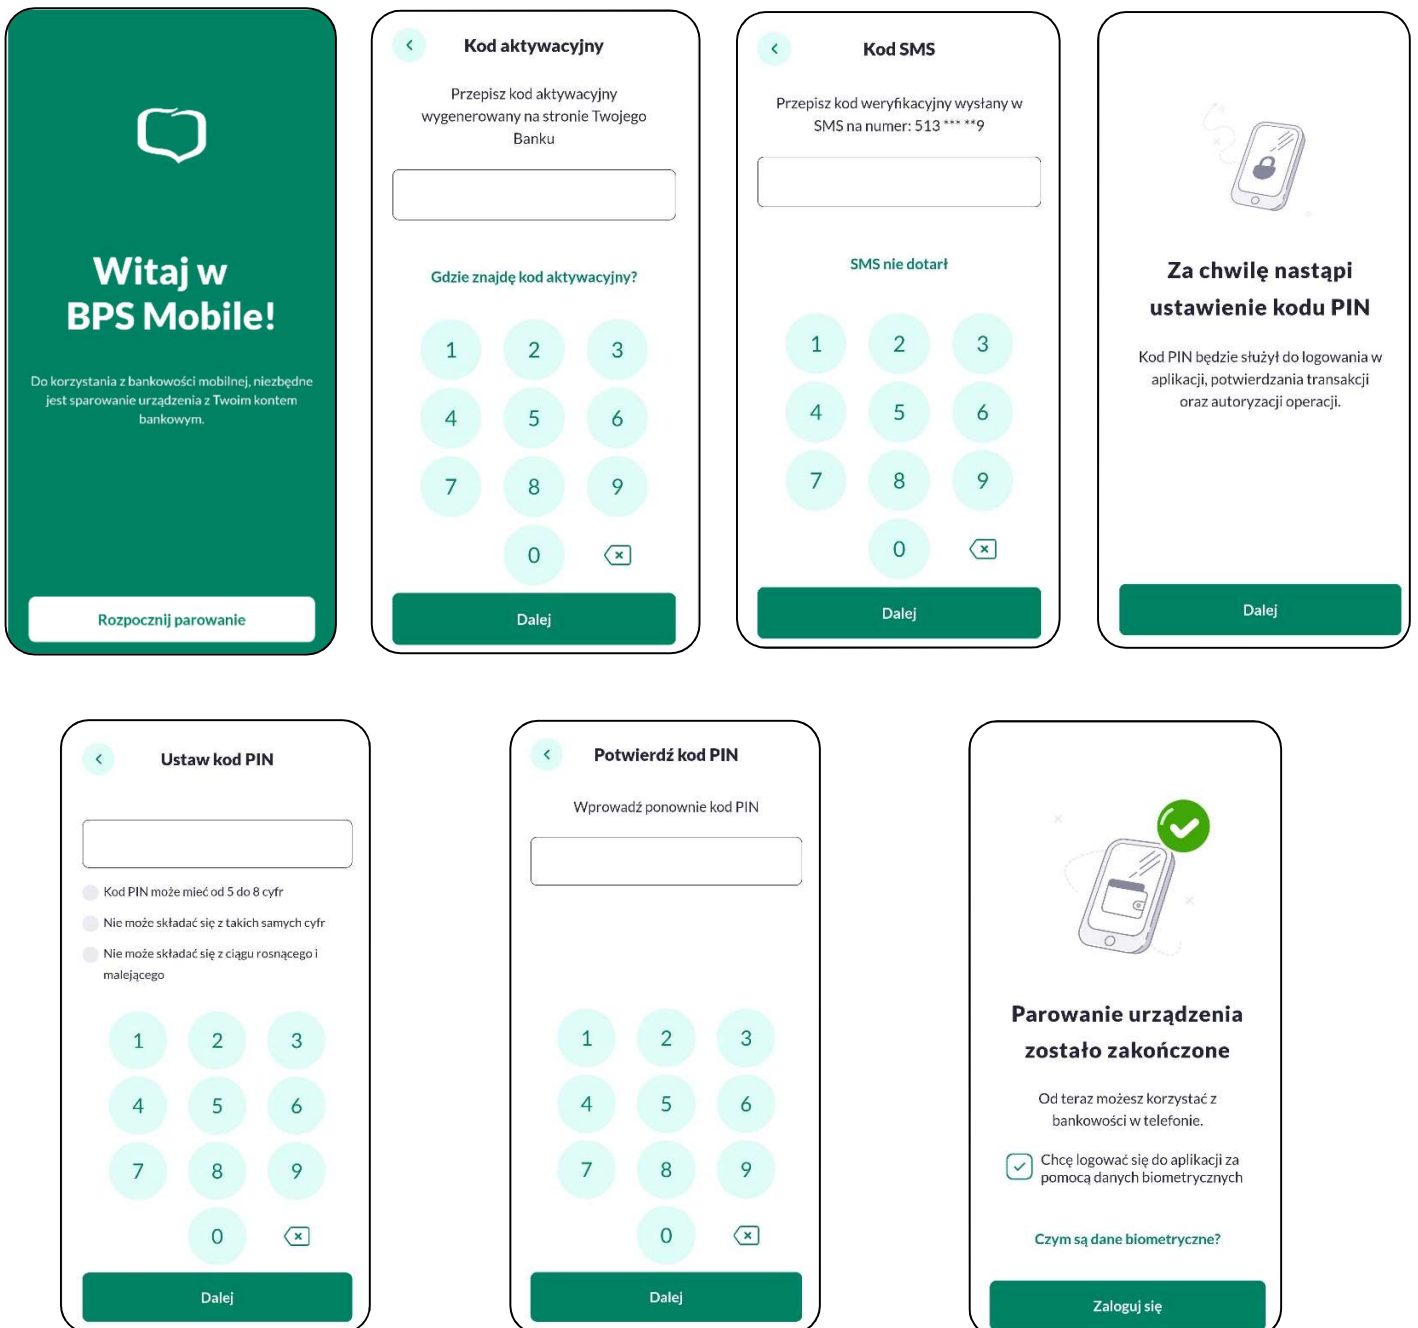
Witaj w BPS Mobile!

Do korzystania z bankowości mobilnej, niezbędne jest sparowanie urządzenia z Twoim kontem bankowym.

Rozpocznij parowanie

Kod aktywacyjny

Przepisz kod aktywacyjny wygenerowany na stronie Twojego Banku

Gdzie znajdę kod aktywacyjny?

1 2 3
4 5 6
7 8 9
0

Dalej

Kod SMS

Przepisz kod weryfikacyjny wysłany w SMS na numer: 513 *** **9

SMS nie dotarł

1 2 3
4 5 6
7 8 9
0

Dalej

Za chwilę nastąpi ustawienie kodu PIN

Kod PIN będzie służył do logowania w aplikacji, potwierdzania transakcji oraz autoryzacji operacji.

Dalej

Ustaw kod PIN

Kod PIN może mieć od 5 do 8 cyfr

Nie może składać się z takich samych cyfr

Nie może składać się z ciągu rosnącego i malejącego

1 2 3
4 5 6
7 8 9
0

Dalej

Potwierdź kod PIN

Wprowadź ponownie kod PIN

1 2 3
4 5 6
7 8 9
0

Dalej

Parowanie urządzenia zostało zakończone

Od teraz możesz korzystać z bankowości w telefonie.

Chcę logować się do aplikacji za pomocą danych biometrycznych

Czym są dane biometryczne?

Zaloguj się